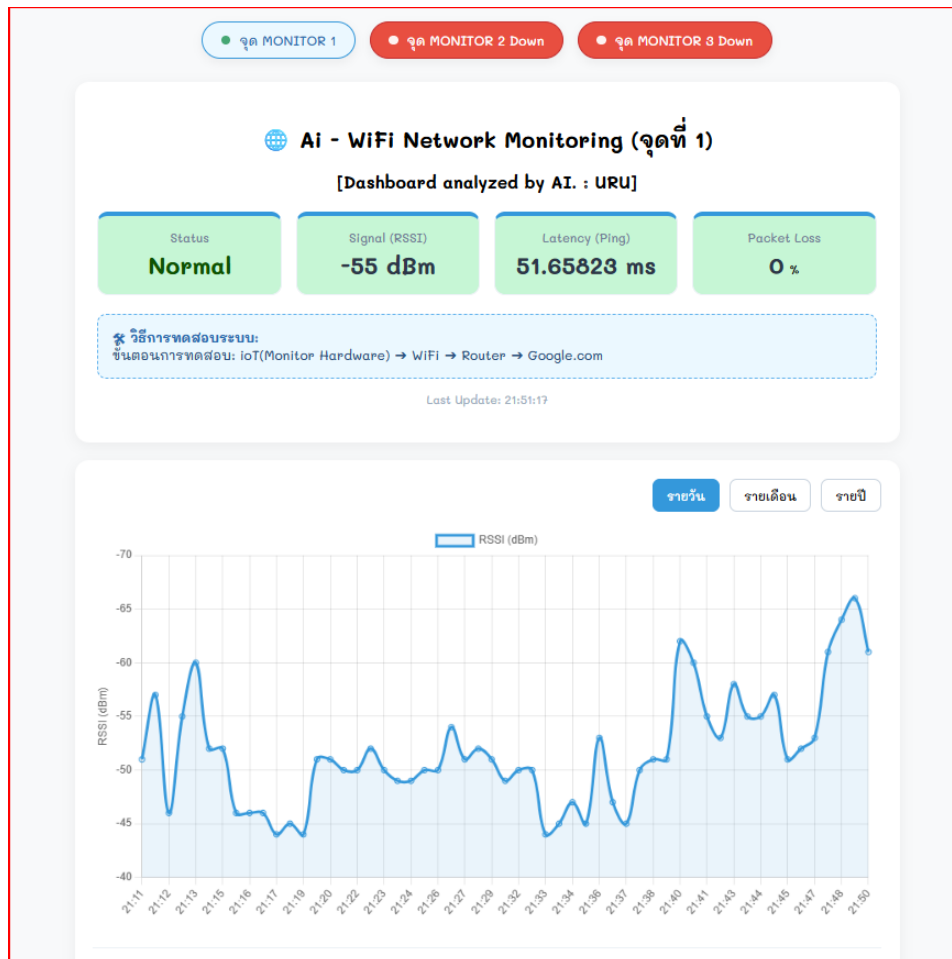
จุด MONITOR 1
จุด MONITOR 2 Down
จุด MONITOR 3 Down

Ai - WiFi Network Monitoring (จุดที่ 1)

[Dashboard analyzed by AI. : URU]

Status
Normal

Signal (RSSI)
-55 dBm

Latency (Ping)
51.65823 ms

Packet Loss
0 %

วิธีการทดสอบระบบ:
ขั้นตอนการทดสอบ: ioT(Monitor Hardware) → WiFi → Router → Google.com

Last Update: 21:51:17

รายวัน
รายเดือน
รายปี

RSSI (dBm)

-70
-65
-60
-55
-50
-45
-40

RSSI (dBm)

21:11
21:12
21:13
21:15
21:16
21:17
21:19
21:20
21:22
21:23
21:24
21:26
21:27
21:29
21:32
21:33
21:34
21:36
21:37
21:38
21:40
21:41
21:43
21:44
21:45
21:47
21:48
21:50